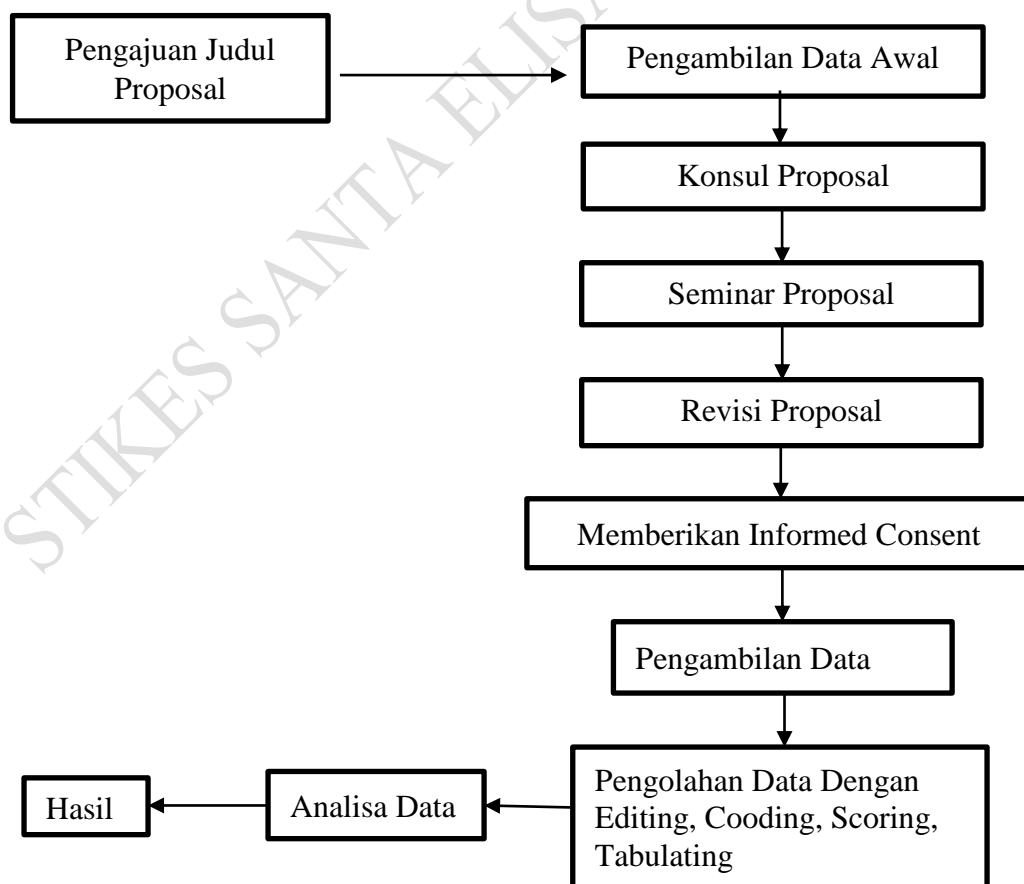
Pengajuan Judul Proposal

Pengambilan Data Awal

Konsul Proposal

Seminar Proposal

Revisi Proposal

Memberikan Informed Consent

Pengambilan Data

Pengolahan Data Dengan Editing, Cooding, Scoring, Tabulating

Analisa Data

Hasil

STIKES SANTA ELIS